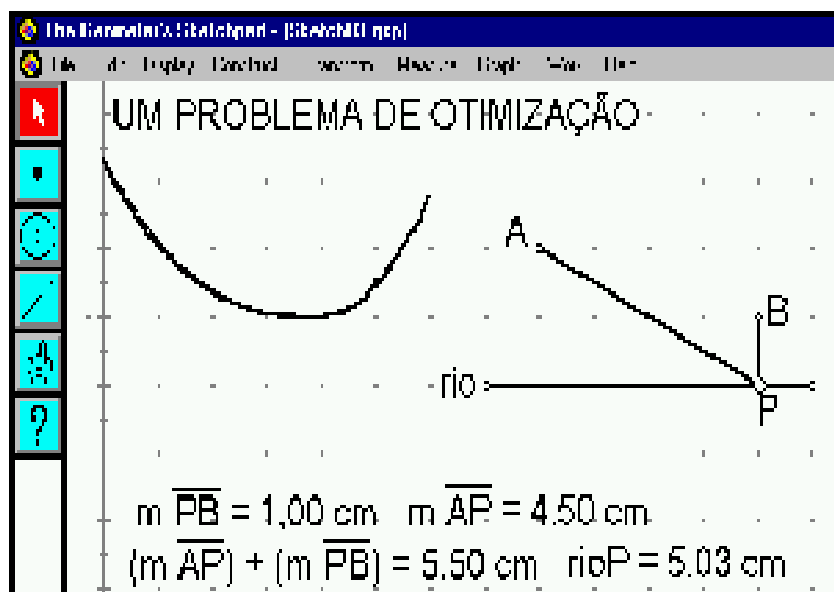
The Geometer's Sketchpad - [Sketch10.gsp]

File Edit Display Construct Transform Measure Graph Work Help

UM PROBLEMA DE OTIMIZAÇÃO

A

B

rio

P

m $\overline{PB}$ = 1,00 cm m $\overline{AP}$ = 4.50 cm

(m $\overline{AP}$) + (m $\overline{PB}$) = 5.50 cm rioP = 5.03 cm